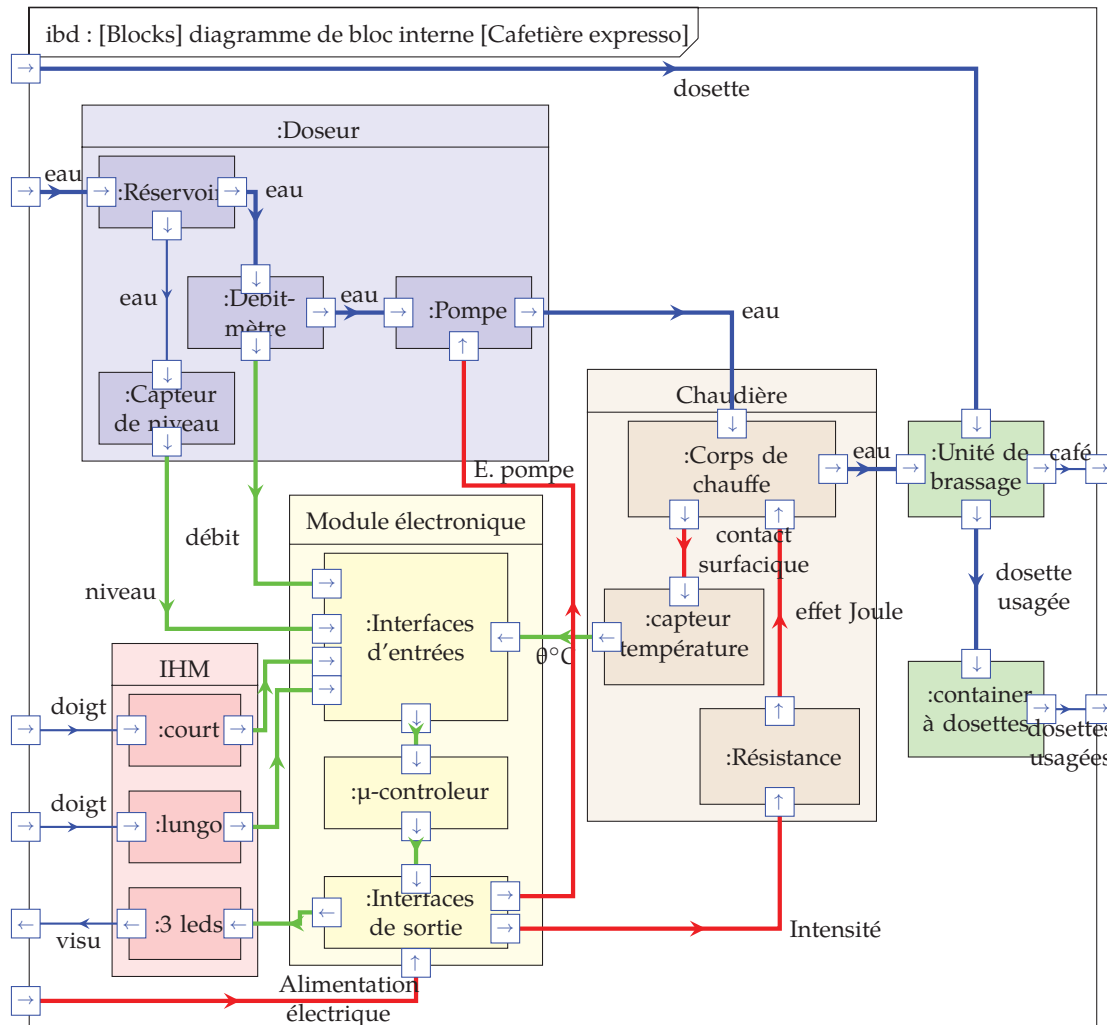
ibd : [Blocks] diagramme de bloc interne [Cafetière expresso]

dosette

:Doseur

eau

:Réservoir

eau

eau

:Debit-mètre

eau

:Pompe

eau

:Capteur de niveau

Chaudière

:Corps de chauffe

eau

:Unité de brassage

café

E. pompe

contact surfacique

dosette usagée

Module électronique

débit

niveau

:Interfaces d'entrées

:capteur température

effet Joule

$\theta$°C

IHM

doigt

:court

:container à dosettes

dosettes usagées

:Résistance

:μ-controleur

doigt

:lungo

:3 leds

:Interfaces de sortie

visu

Intensité

Alimentation électrique